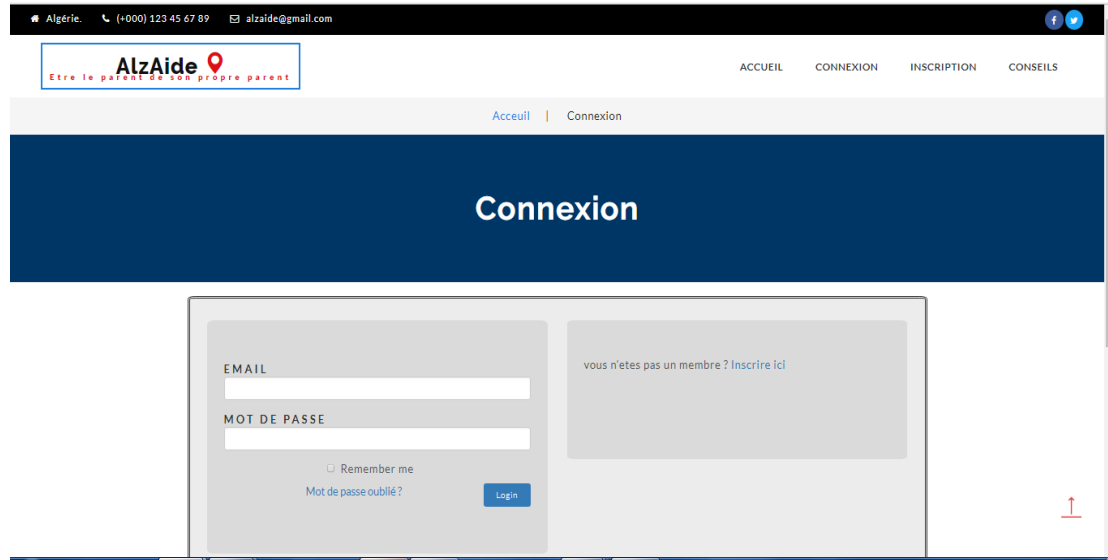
Algérie. (+000) 123 45 67 89 alzaide@gmail.com

AlzAide
Etre le parent de son propre parent

ACCUEIL CONNEXION INSCRIPTION CONSEILS

Acceuil | Connexion

Connexion

EMAIL

MOT DE PASSE

Remember me

Mot de passe oublié ?

Login

vous n'etes pas un membre ? Inscrire ici